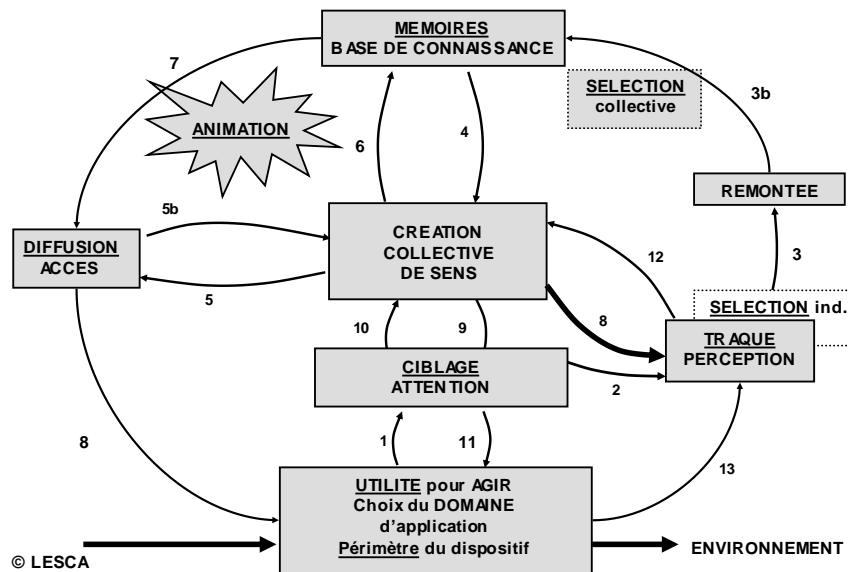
MEMOIRES
BASE DE CONNAISSANCE

SELECTION
collective

3b

7

ANIMATION

6

4

REMONTEE

5b

DIFFUSION
ACCES

CREATION
COLLECTIVE
DE SENS

12

3

5

SELECTION ind.

8

10

9

TRAQUE
PERCEPTION

CIBLAGE
ATTENTION

2

8

1

11

13

UTILITE pour AGIR
Choix du DOMAINE
d'application
Périmètre du dispositif

ENVIRONNEMENT

© LESCA